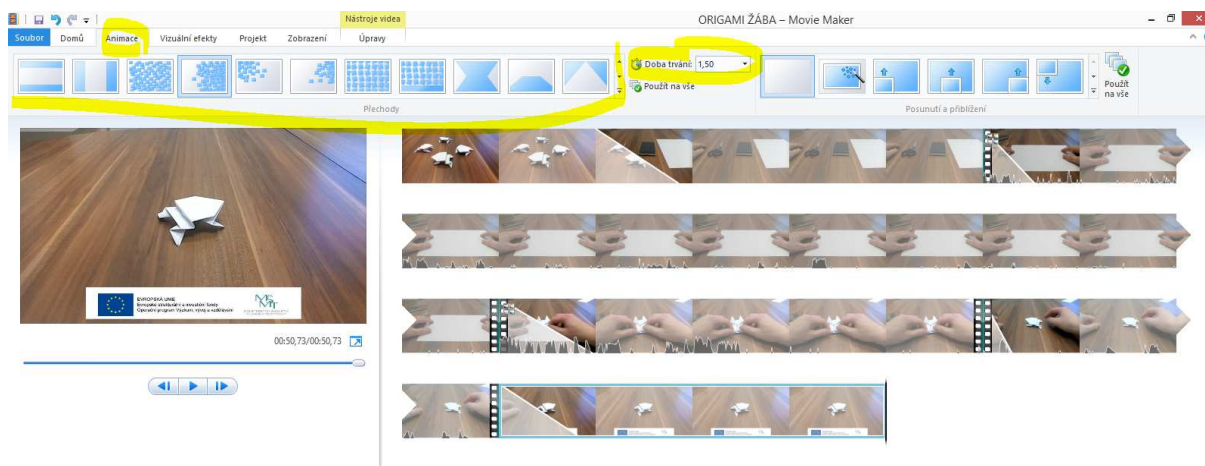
Nástroje videa
ORIGAMI ŽÁBA – Movie Maker
Soubor Domů Animace Vizuální efekty Projekt Zobrazení Úpravy
Doba trvání: 1,50
Použít na vše
Přechody
Použít na vše
Posunutí a přiblížení
EVROPSKÁ UNIE
Evropské strukturální a investiční fondy
Operační program Výzkum, vývoj a vzdělávání
00:50,73/00:50,73